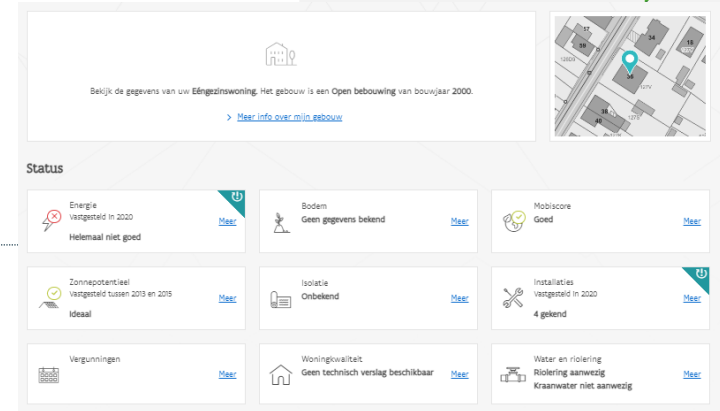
Bekijk de gegevens van uw **Eéngezinswoning**. Het gebouw is een **Open bebouwing** van bouwjaar **2000**.

> Meer info over mijn gebouw

57
59
34
15
36
127V
38
40
127D
127U
126D3

Status

Energie
Vastgesteld in 2020
Helemaal niet goed
Meer

Bodem
Geen gegevens bekend
Meer

Mobiscore
Goed
Meer

Zonnepotentieel
Vastgesteld tussen 2013 en 2015
Ideaal
Meer

Isolatie
Onbekend
Meer

Installaties
Vastgesteld in 2020
4 gekend
Meer

Vergunningen
Meer

Woningkwaliteit
Geen technisch verslag beschikbaar
Meer

Water en riolering
Riolering aanwezig
Kraanwater niet aanwezig
Meer